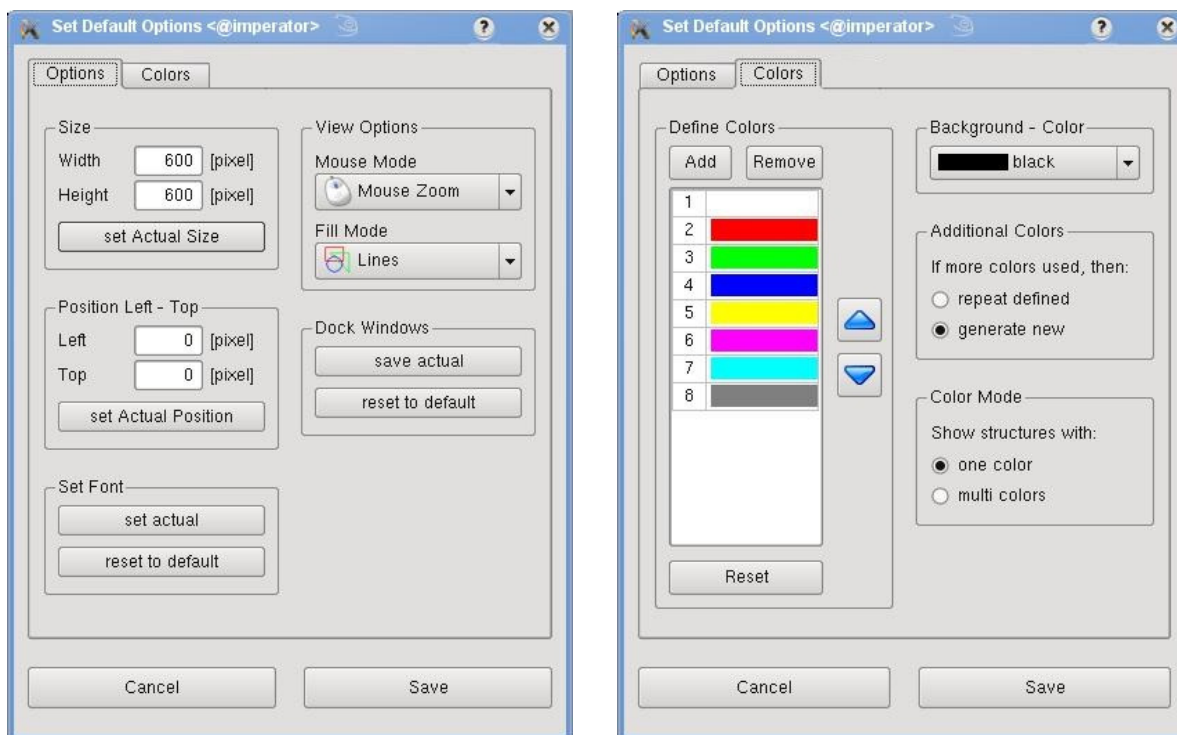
Set Default Options <@imperator>

Options | Colors

Size
Width 600 [pixel]
Height 600 [pixel]
set Actual Size

View Options
Mouse Mode
Mouse Zoom
Fill Mode
Lines

Position Left - Top
Left 0 [pixel]
Top 0 [pixel]
set Actual Position

Dock Windows
save actual
reset to default

Set Font
set actual
reset to default

Cancel | Save

Set Default Options <@imperator>

Options | Colors

Define Colors
Add | Remove

| 1 | |
|---|---|
| 2 | |
| 3 | |
| 4 | |
| 5 | |
| 6 | |
| 7 | |
| 8 | |

Reset

Background - Color
black

Additional Colors
If more colors used, then:
repeat defined
generate new

Color Mode
Show structures with:
one color
multi colors

Cancel | Save